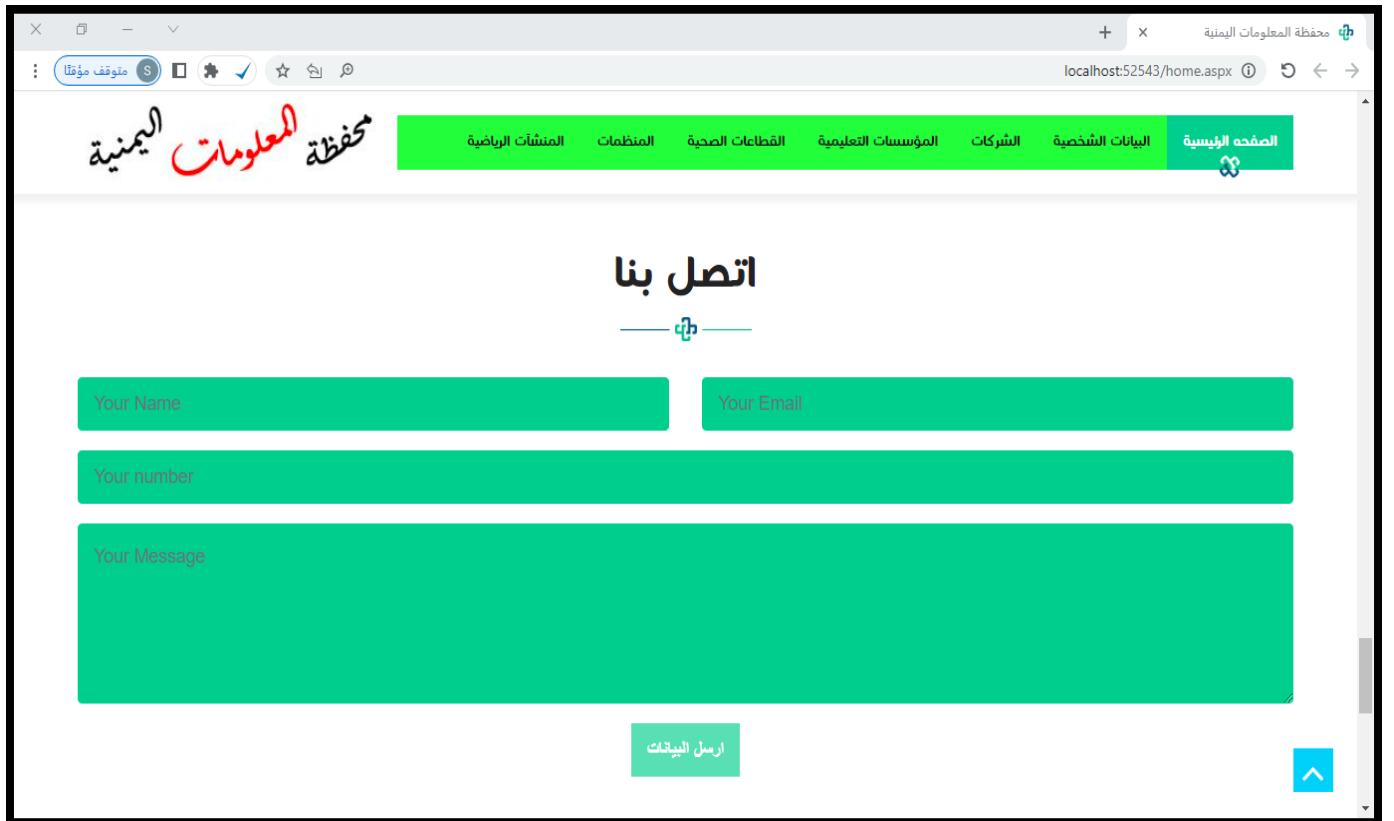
محفظة المعلومات اليمنية

localhost:52543/home.aspx

متوقف مؤقتًا

محفظة المعلومات اليمنية

الصفحه الرئيسية
البيانات الشخصية
الشركات
المؤسسات التعليمية
القطاعات الصحية
المنظمات
المنشآت الرياضية

اتصل بنا

Your Name

Your Email

Your number

Your Message

ارسل البيانات